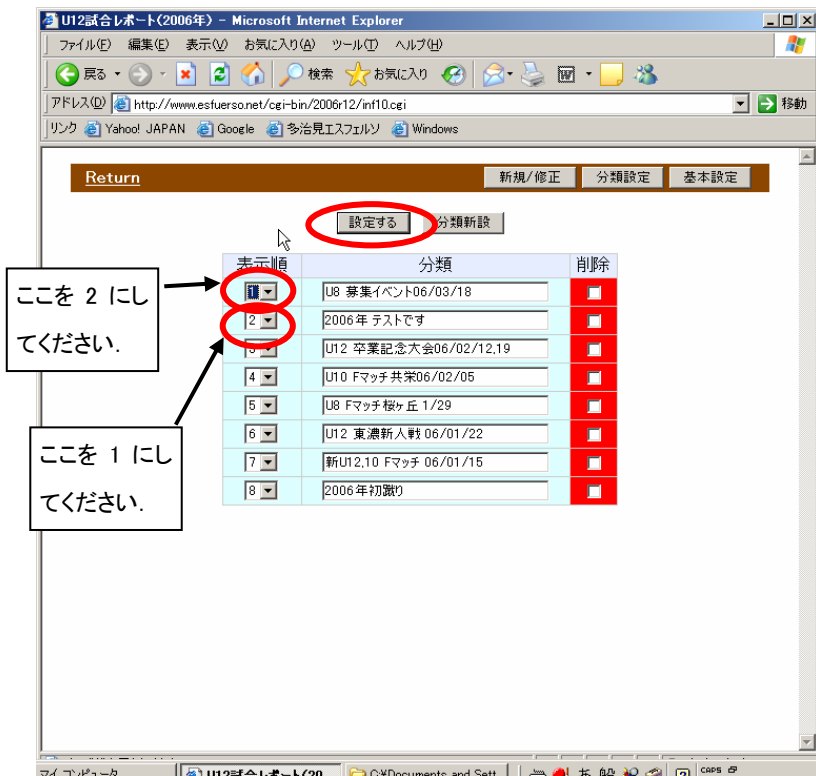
U12試合レポート(2006年) - Microsoft Internet Explorer

ファイル(F) 編集(E) 表示(V) お気に入り(A) ツール(T) ヘルプ(H)

戻る 検索 お気に入り

アドレス(D) http://www.esfuerso.net/cgi-bin/2006r12/inf10.cgi 移動

リンク Yahoo! JAPAN Google 多治見エスフェルソ Windows

Return 新規/修正 分類設定 基本設定

設定する 分類新設

| 表示順 | 分類 | 削除 |
|---|---|---|
| 1 | U8 募集イベント06/03/18 | |
| 2 | 2006年 テストです | |
| 3 | U12 卒業記念大会06/02/12,19 | |
| 4 | U10 Fマッチ共栄06/02/05 | |
| 5 | U8 Fマッチ桜ヶ丘 1/29 | |
| 6 | U12 東濃新人戦 06/01/22 | |
| 7 | 新U12,10 Fマッチ 06/01/15 | |
| 8 | 2006年初蹴り | |

ここを 2 にしてください.

ここを 1 にしてください.

マイ コンピュータ U12試合レポート(20... C:¥Documents and Sett... CAPS